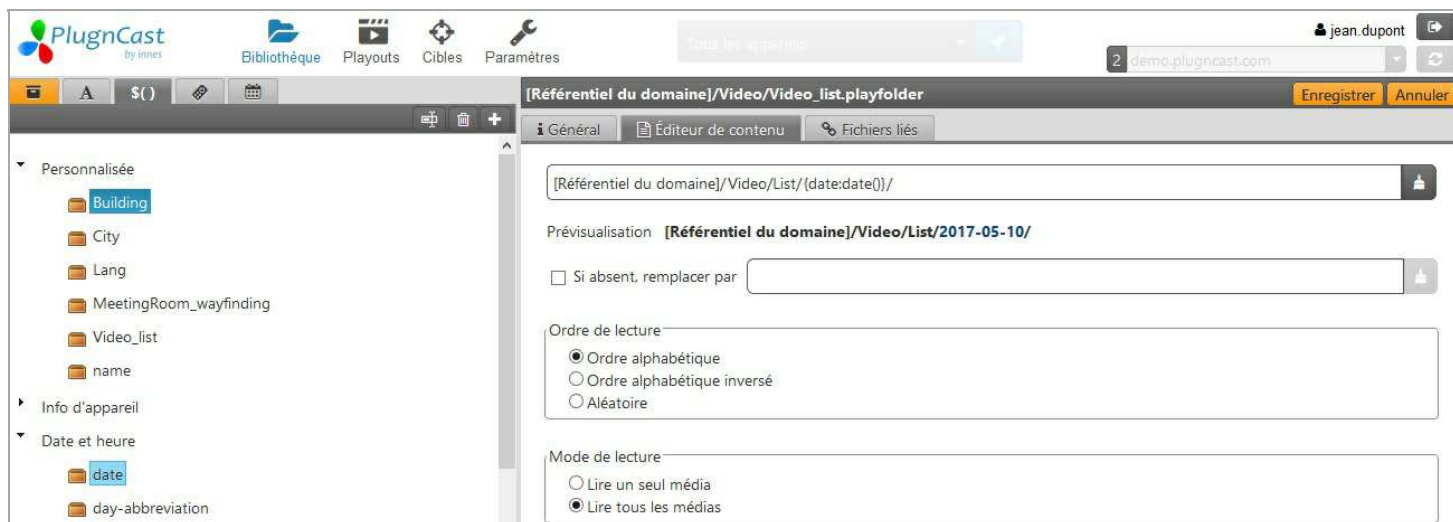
PlugnCast
by innes

Bibliothèque Playouts Cibles Paramètres

Tous les appareils

jean.dupont

2 demo.plugncast.com

A $()

Personnalisée
Building
City
Lang
MeetingRoom_wayfinding
Video_list
name
Info d'appareil
Date et heure
date
day-abbreviation

[Référentiel du domaine]/Video/Video_list.playfolder

Enregistrer Annuler

Général Éditeur de contenu Fichiers liés

[Référentiel du domaine]/Video/List/{date:date()}/

Prévisualisation [Référentiel du domaine]/Video/List/2017-05-10/

Si absent, remplacer par

Ordre de lecture
Ordre alphabétique
Ordre alphabétique inversé
Aléatoire

Mode de lecture
Lire un seul média
Lire tous les médias